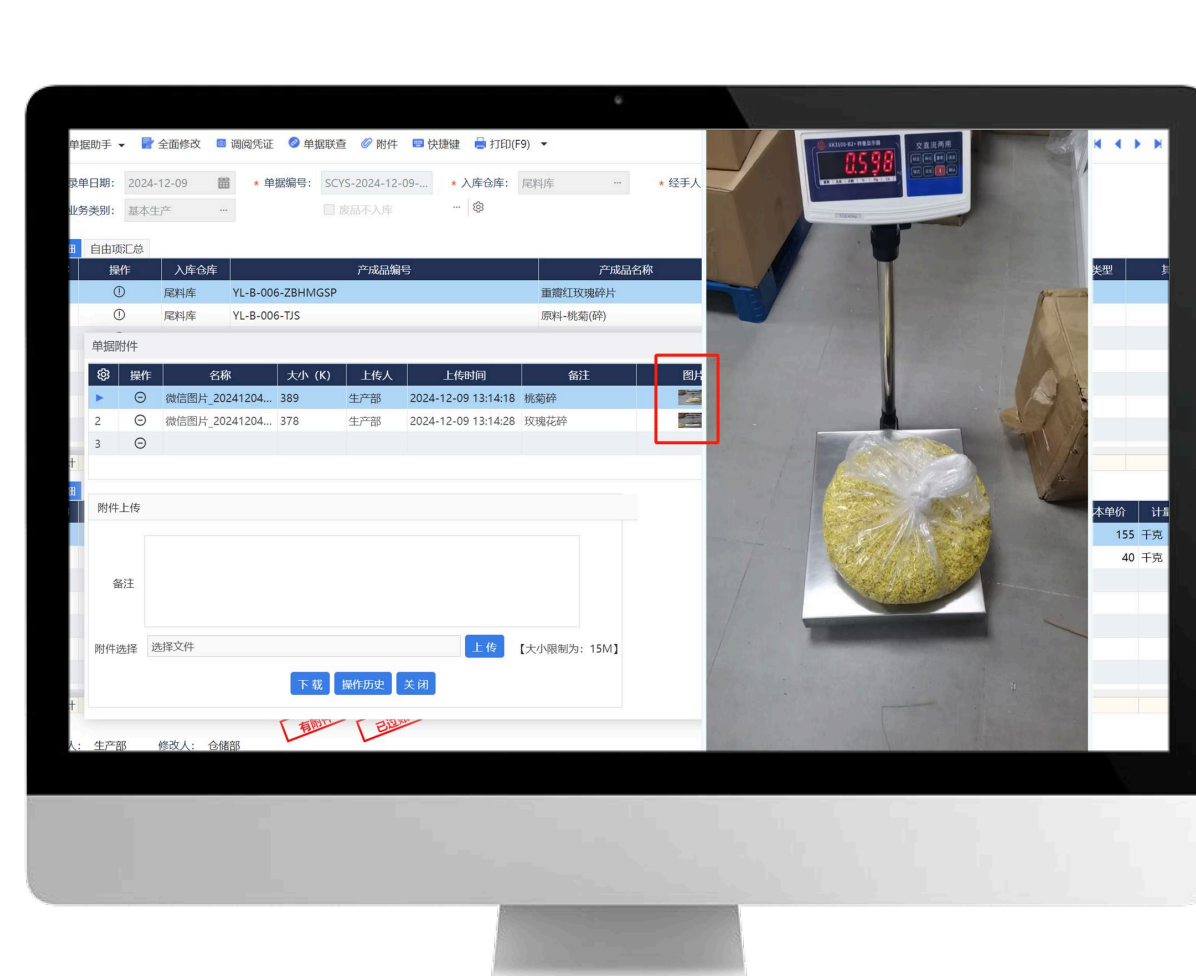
单据助手 ▾ 全面修改 调阅凭证 单据联查 附件 快捷键 打印(F9) ▾

录单日期: 2024-12-09 * 单据编号: SCYS-2024-12-09-... * 入库仓库: 尾料库 ··· * 经手人

业务类别: 基本生产 ··· 废品不入库 ···

自由项汇总

| 操作 | 入库仓库 | 产成品编号 | 产成品名称 |
|---|---|---|---|
| ⓘ | 尾料库 | YL-B-006-ZBHMGSP | 重瓣红玫瑰碎片 |
| ⓘ | 尾料库 | YL-B-006-TJS | 原料-桃菊(碎) |

单据附件

| | 操作 | 名称 | 大小(K) | 上传人 | 上传时间 | 备注 | 图片 |
|---|---|---|---|---|---|---|---|
| ▸ | ⊝ | 微信图片_20241204... | 389 | 生产部 | 2024-12-09 13:14:18 | 桃菊碎 | |
| 2 | ⊝ | 微信图片_20241204... | 378 | 生产部 | 2024-12-09 13:14:28 | 玫瑰花碎 | |
| 3 | ⊝ | | | | | | |

附件上传

备注

附件选择 选择文件 上传 【大小限制为：15M】

下载 操作历史 关闭

有附件 已过账

人: 生产部 修改人: 仓储部

0.598

交直流两用

类型

本单价 计

155 千克

40 千克